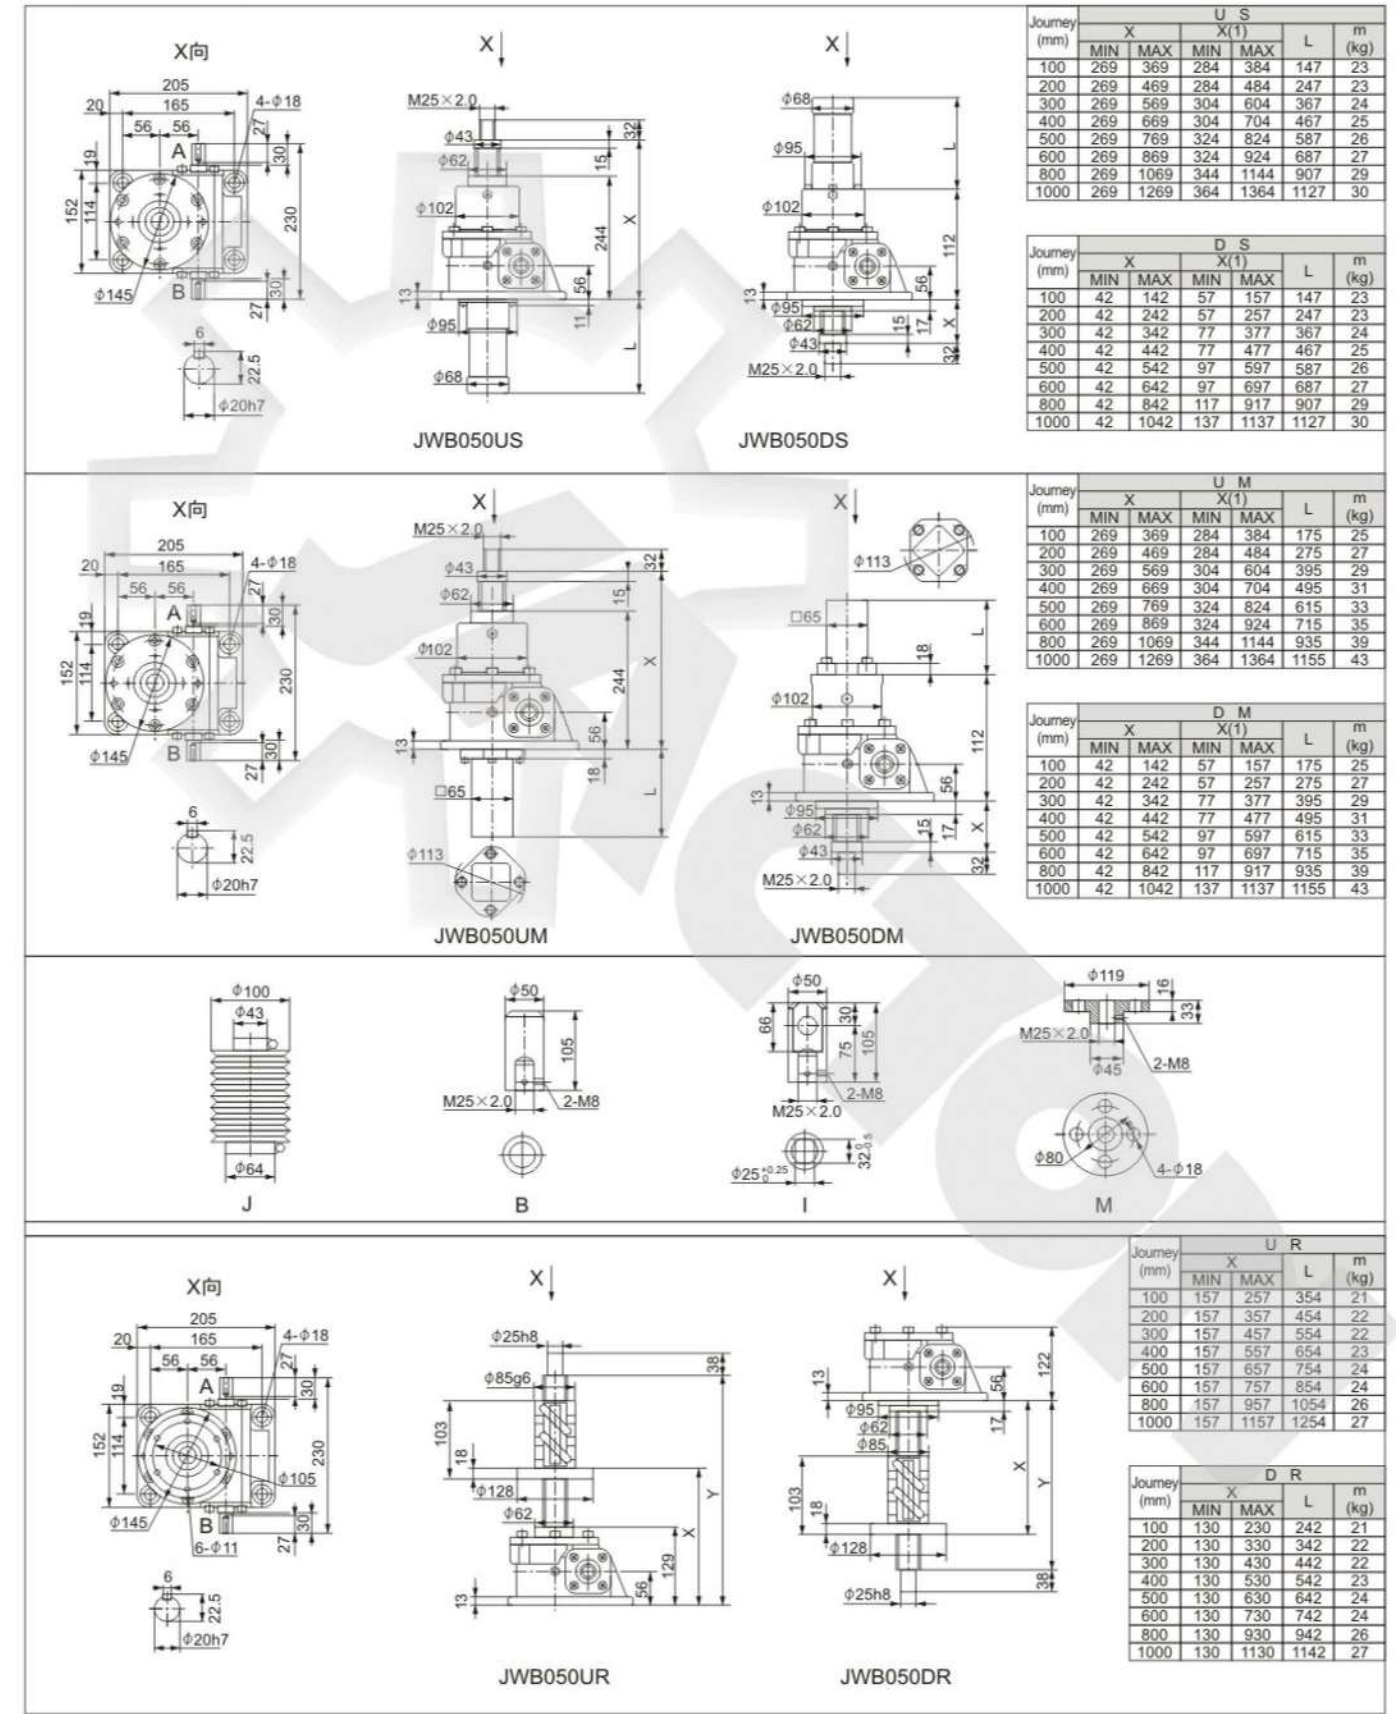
X向

205
20
165
4-Φ18
56 56
A
27
30
19
152
114
230
B
30
27
Φ145
6
22.5
Φ20h7

X
M25×2.0
Φ43
32
Φ62
15
Φ102
244
X
13
56
11
Φ95
L
Φ68
JWB050US

X
Φ68
L
Φ95
Φ102
112
13
56
Φ95
Φ62
15
17
X
Φ43
32
M25×2.0
JWB050DS

| Journey (mm) | U S X MIN | X MAX | X(1) MIN | X(1) MAX | L | m (kg) |
|---|---|---|---|---|---|---|
| 100 | 269 | 369 | 284 | 384 | 147 | 23 |
| 200 | 269 | 469 | 284 | 484 | 247 | 23 |
| 300 | 269 | 569 | 304 | 604 | 367 | 24 |
| 400 | 269 | 669 | 304 | 704 | 467 | 25 |
| 500 | 269 | 769 | 324 | 824 | 587 | 26 |
| 600 | 269 | 869 | 324 | 924 | 687 | 27 |
| 800 | 269 | 1069 | 344 | 1144 | 907 | 29 |
| 1000 | 269 | 1269 | 364 | 1364 | 1127 | 30 |

| Journey (mm) | D S X MIN | X MAX | X(1) MIN | X(1) MAX | L | m (kg) |
|---|---|---|---|---|---|---|
| 100 | 42 | 142 | 57 | 157 | 147 | 23 |
| 200 | 42 | 242 | 57 | 257 | 247 | 23 |
| 300 | 42 | 342 | 77 | 377 | 367 | 24 |
| 400 | 42 | 442 | 77 | 477 | 467 | 25 |
| 500 | 42 | 542 | 97 | 597 | 587 | 26 |
| 600 | 42 | 642 | 97 | 697 | 687 | 27 |
| 800 | 42 | 842 | 117 | 917 | 907 | 29 |
| 1000 | 42 | 1042 | 137 | 1137 | 1127 | 30 |

X向

205
20
165
4-Φ18
56 56
A
27
30
19
152
114
230
B
30
27
Φ145
6
22.5
Φ20h7

X
M25×2.0
32
Φ43
Φ62
15
Φ102
244
X
13
56
18
□65
L
Φ113
JWB050UM

X
Φ113
□65
L
18
Φ102
112
13
56
Φ95
Φ62
15
17
X
Φ43
32
M25×2.0
JWB050DM

| Journey (mm) | U M X MIN | X MAX | X(1) MIN | X(1) MAX | L | m (kg) |
|---|---|---|---|---|---|---|
| 100 | 269 | 369 | 284 | 384 | 175 | 25 |
| 200 | 269 | 469 | 284 | 484 | 275 | 27 |
| 300 | 269 | 569 | 304 | 604 | 395 | 29 |
| 400 | 269 | 669 | 304 | 704 | 495 | 31 |
| 500 | 269 | 769 | 324 | 824 | 615 | 33 |
| 600 | 269 | 869 | 324 | 924 | 715 | 35 |
| 800 | 269 | 1069 | 344 | 1144 | 935 | 39 |
| 1000 | 269 | 1269 | 364 | 1364 | 1155 | 43 |

| Journey (mm) | D M X MIN | X MAX | X(1) MIN | X(1) MAX | L | m (kg) |
|---|---|---|---|---|---|---|
| 100 | 42 | 142 | 57 | 157 | 175 | 25 |
| 200 | 42 | 242 | 57 | 257 | 275 | 27 |
| 300 | 42 | 342 | 77 | 377 | 395 | 29 |
| 400 | 42 | 442 | 77 | 477 | 495 | 31 |
| 500 | 42 | 542 | 97 | 597 | 615 | 33 |
| 600 | 42 | 642 | 97 | 697 | 715 | 35 |
| 800 | 42 | 842 | 117 | 917 | 935 | 39 |
| 1000 | 42 | 1042 | 137 | 1137 | 1155 | 43 |

Φ100
Φ43
Φ64
J

Φ50
105
M25×2.0
2-M8
B

Φ50
66
30
75
105
2-M8
M25×2.0
$Φ25^{+0.25}_{0}$
$32_{-0.5}^{0}$
I

Φ119
16
33
M25×2.0
Φ45
2-M8
Φ80
4-Φ18
M

X向

205
20
165
4-Φ18
56 56
A
27
30
19
152
114
230
Φ105
Φ145
B
30
6-Φ11
27
6
22.5
Φ20h7

X
Φ25h8
38
Φ85g6
103
18
Φ128
Φ62
Y
X
129
56
13
JWB050UR

X
122
13
56
Φ95
Φ62
17
Φ85
X
Y
103
18
Φ128
38
Φ25h8
JWB050DR

| Journey (mm) | U R X MIN | X MAX | L | m (kg) |
|---|---|---|---|---|
| 100 | 157 | 257 | 354 | 21 |
| 200 | 157 | 357 | 454 | 22 |
| 300 | 157 | 457 | 554 | 22 |
| 400 | 157 | 557 | 654 | 23 |
| 500 | 157 | 657 | 754 | 24 |
| 600 | 157 | 757 | 854 | 24 |
| 800 | 157 | 957 | 1054 | 26 |
| 1000 | 157 | 1157 | 1254 | 27 |

| Journey (mm) | D R X MIN | X MAX | L | m (kg) |
|---|---|---|---|---|
| 100 | 130 | 230 | 242 | 21 |
| 200 | 130 | 330 | 342 | 22 |
| 300 | 130 | 430 | 442 | 22 |
| 400 | 130 | 530 | 542 | 23 |
| 500 | 130 | 630 | 642 | 24 |
| 600 | 130 | 730 | 742 | 24 |
| 800 | 130 | 930 | 942 | 26 |
| 1000 | 130 | 1130 | 1142 | 27 |